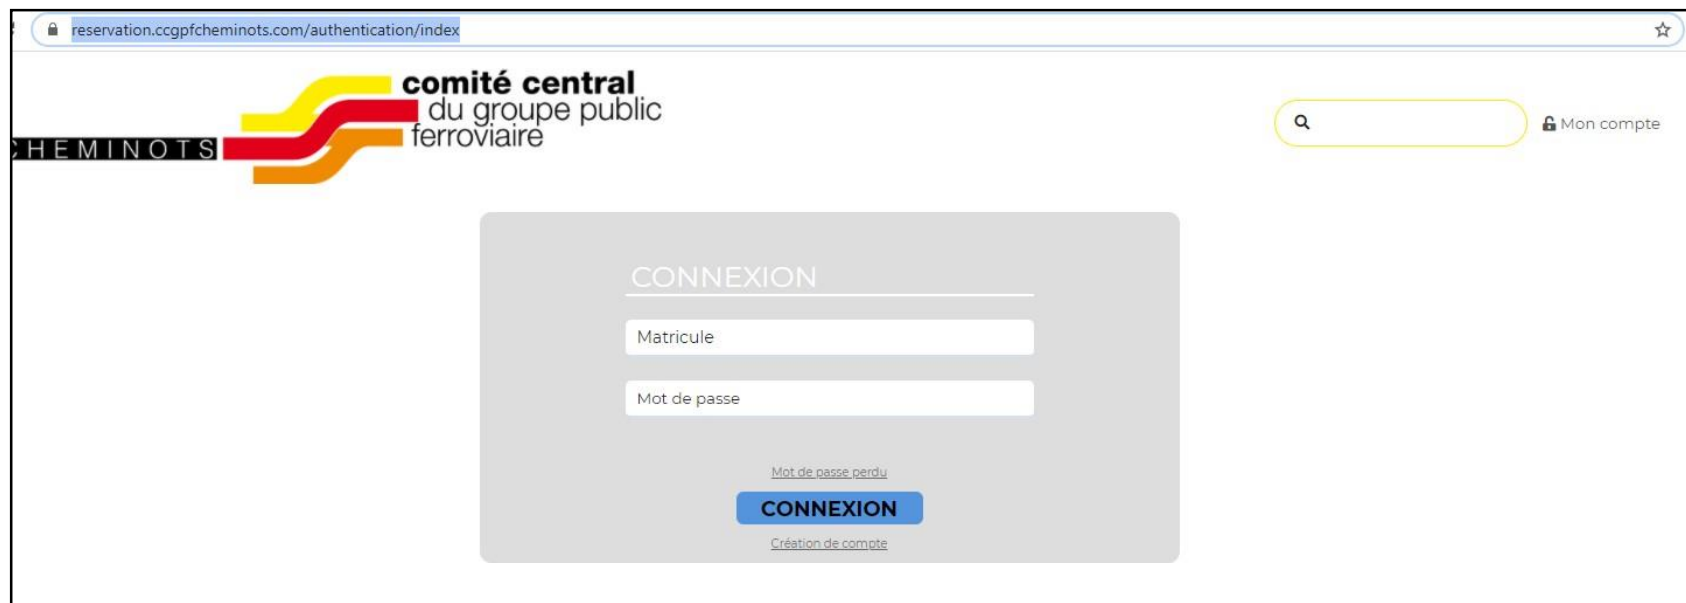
reservation.ccgpfcheminots.com/authentication/index

CHEMINOTS comité central du groupe public ferroviaire

Mon compte

CONNEXION

Matricule

Mot de passe

Mot de passe perdu

CONNEXION

Création de compte